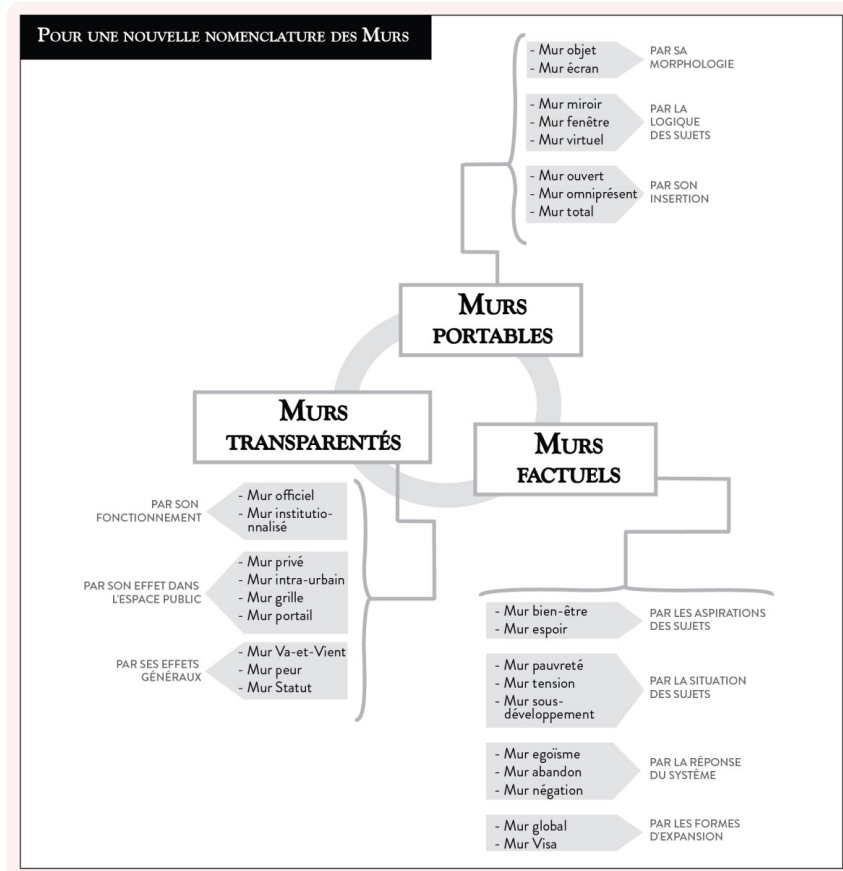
POUR UNE NOUVELLE NOMENCLATURE DES MURS

- Mur objet
- Mur écran

PAR SA MORPHOLOGIE

- Mur miroir
- Mur fenêtre
- Mur virtuel

PAR LA LOGIQUE DES SUJETS

- Mur ouvert
- Mur omniprésent
- Mur total

PAR SON INSERTION

MURS PORTABLES

MURS TRANSPARENTÉS

MURS FACTUELS

PAR SON FONCTIONNEMENT

- Mur officiel
- Mur institutionnalisé

PAR SON EFFET DANS L'ESPACE PUBLIC

- Mur privé
- Mur intra-urbain
- Mur grille
- Mur portail

PAR SES EFFETS GÉNÉRAUX

- Mur Va-et-Vient
- Mur peur
- Mur Statut

- Mur bien-être
- Mur espoir

PAR LES ASPIRATIONS DES SUJETS

- Mur pauvreté
- Mur tension
- Mur sous-développement

PAR LA SITUATION DES SUJETS

- Mur egoïsme
- Mur abandon
- Mur négation

PAR LA RÉPONSE DU SYSTÈME

- Mur global
- Mur Visa

PAR LES FORMES D'EXPANSION